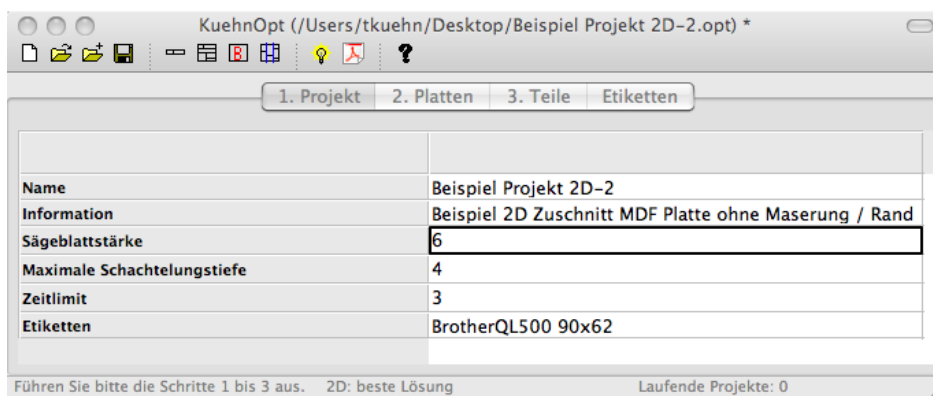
KuehnOpt (/Users/tkuehn/Desktop/Beispiel Projekt 2D-2.opt) *

1. Projekt | 2. Platten | 3. Teile | Etiketten

| | |
|---|---|
| Name | Beispiel Projekt 2D-2 |
| Information | Beispiel 2D Zuschnitt MDF Platte ohne Maserung / Rand |
| Sägeblattstärke | 6 |
| Maximale Schachtelungstiefe | 4 |
| Zeitlimit | 3 |
| Etiketten | BrotherQL500 90x62 |

Führen Sie bitte die Schritte 1 bis 3 aus. 2D: beste Lösung Laufende Projekte: 0